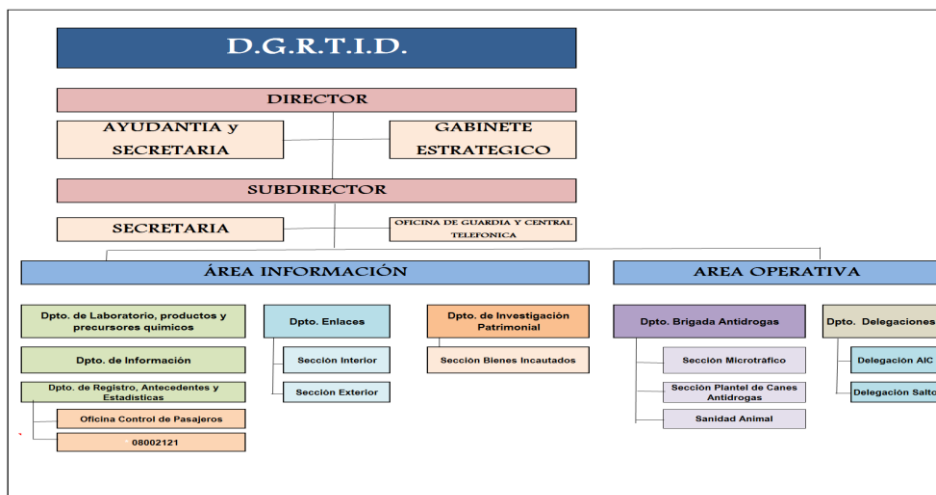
D.G.R.T.I.D.

DIRECTOR

AYUDANTIA y SECRETARIA

GABINETE ESTRATEGICO

SUBDIRECTOR

SECRETARIA

OFICINA DE GUARDIA Y CENTRAL TELEFONICA

ÁREA INFORMACIÓN

AREA OPERATIVA

Dpto. de Laboratorio, productos y precursores químicos

Dpto. de Información

Dpto. de Registro, Antecedentes y Estadísticas

Oficina Control de Pasajeros

08002121

Dpto. Enlaces

Sección Interior

Sección Exterior

Dpto. de Investigación Patrimonial

Sección Bienes Incautados

Dpto. Brigada Antidrogas

Sección Microtráfico

Sección Plantel de Canes Antidrogas

Sanidad Animal

Dpto. Delegaciones

Delegación AIC

Delegación Salto